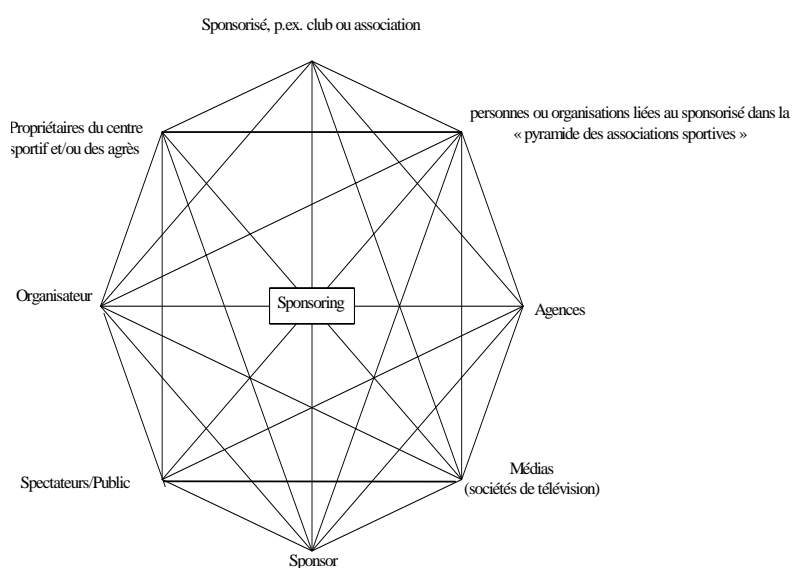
Sponsorisé, p.ex. club ou association

Propriétaires du centre sportif et/ou des agrès

personnes ou organisations liées au sponsorisé dans la « pyramide des associations sportives »

Organisateur

Sponsoring

Agences

Spectateurs/Public

Médias (sociétés de télévision)

Sponsor